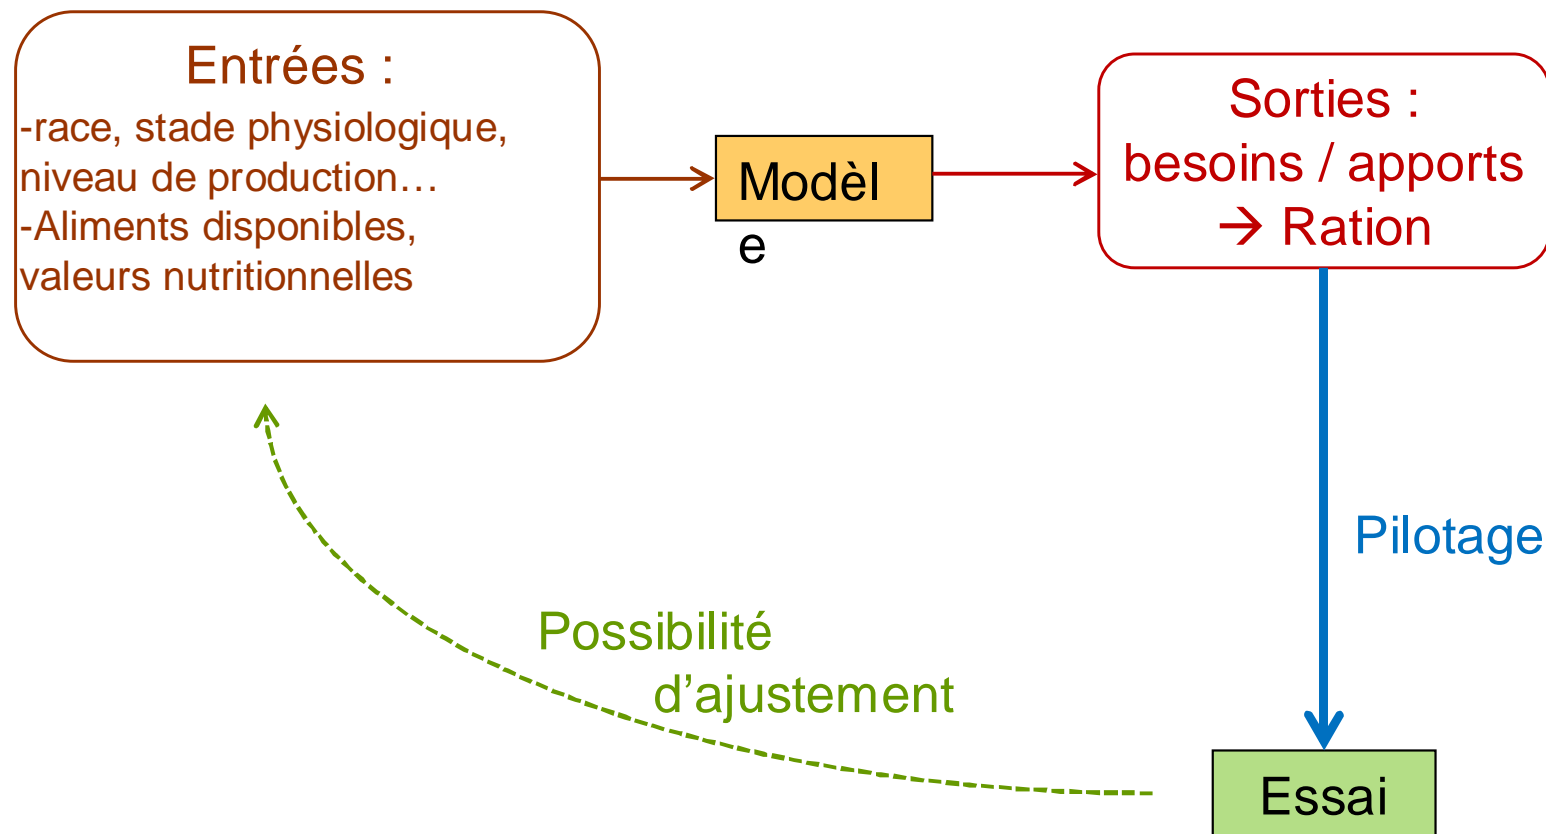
Entrées :
-race, stade physiologique, niveau de production…
-Aliments disponibles, valeurs nutritionnelles

Modèl
e

Sorties :
besoins / apports
$\rightarrow$ Ration

Pilotage

Possibilité d’ajustement

Essai